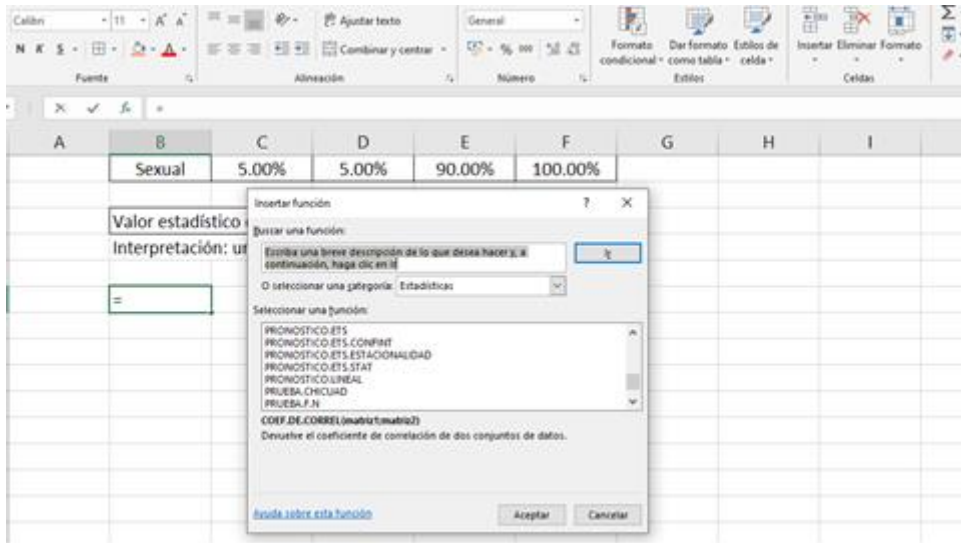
Calibri 11 A A Ajustar texto General
N K S Combinar y centrar % 000
Fuente Alineación Número
Formato condicional Dar formato como tabla Estilos de celda
Estilos
Insertar Eliminar Formato
Celdas

× ✓ $f_x$ =

| A | B | C | D | E | F | G | H | I |
|---|---|---|---|---|---|---|---|---|
| | Sexual | 5.00% | 5.00% | 90.00% | 100.00% | | | |

Valor estadístico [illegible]
Interpretación: u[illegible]

=

Insertar función ? ×

Buscar una función:
Escriba una breve descripción de lo que desea hacer y, a continuación, haga clic en Ir
Ir

O seleccionar una categoría: Estadísticas

Seleccionar una función:
PRONOSTICO.ETS
PRONOSTICO.ETS.CONFINT
PRONOSTICO.ETS.ESTACIONALIDAD
PRONOSTICO.ETS.STAT
PRONOSTICO.LINEAL
PRUEBA.CHICUAD
PRUEBA.F.N

COEF.DE.CORREL(matriz1;matriz2)
Devuelve el coeficiente de correlación de dos conjuntos de datos.

Ayuda sobre esta función
Aceptar Cancelar